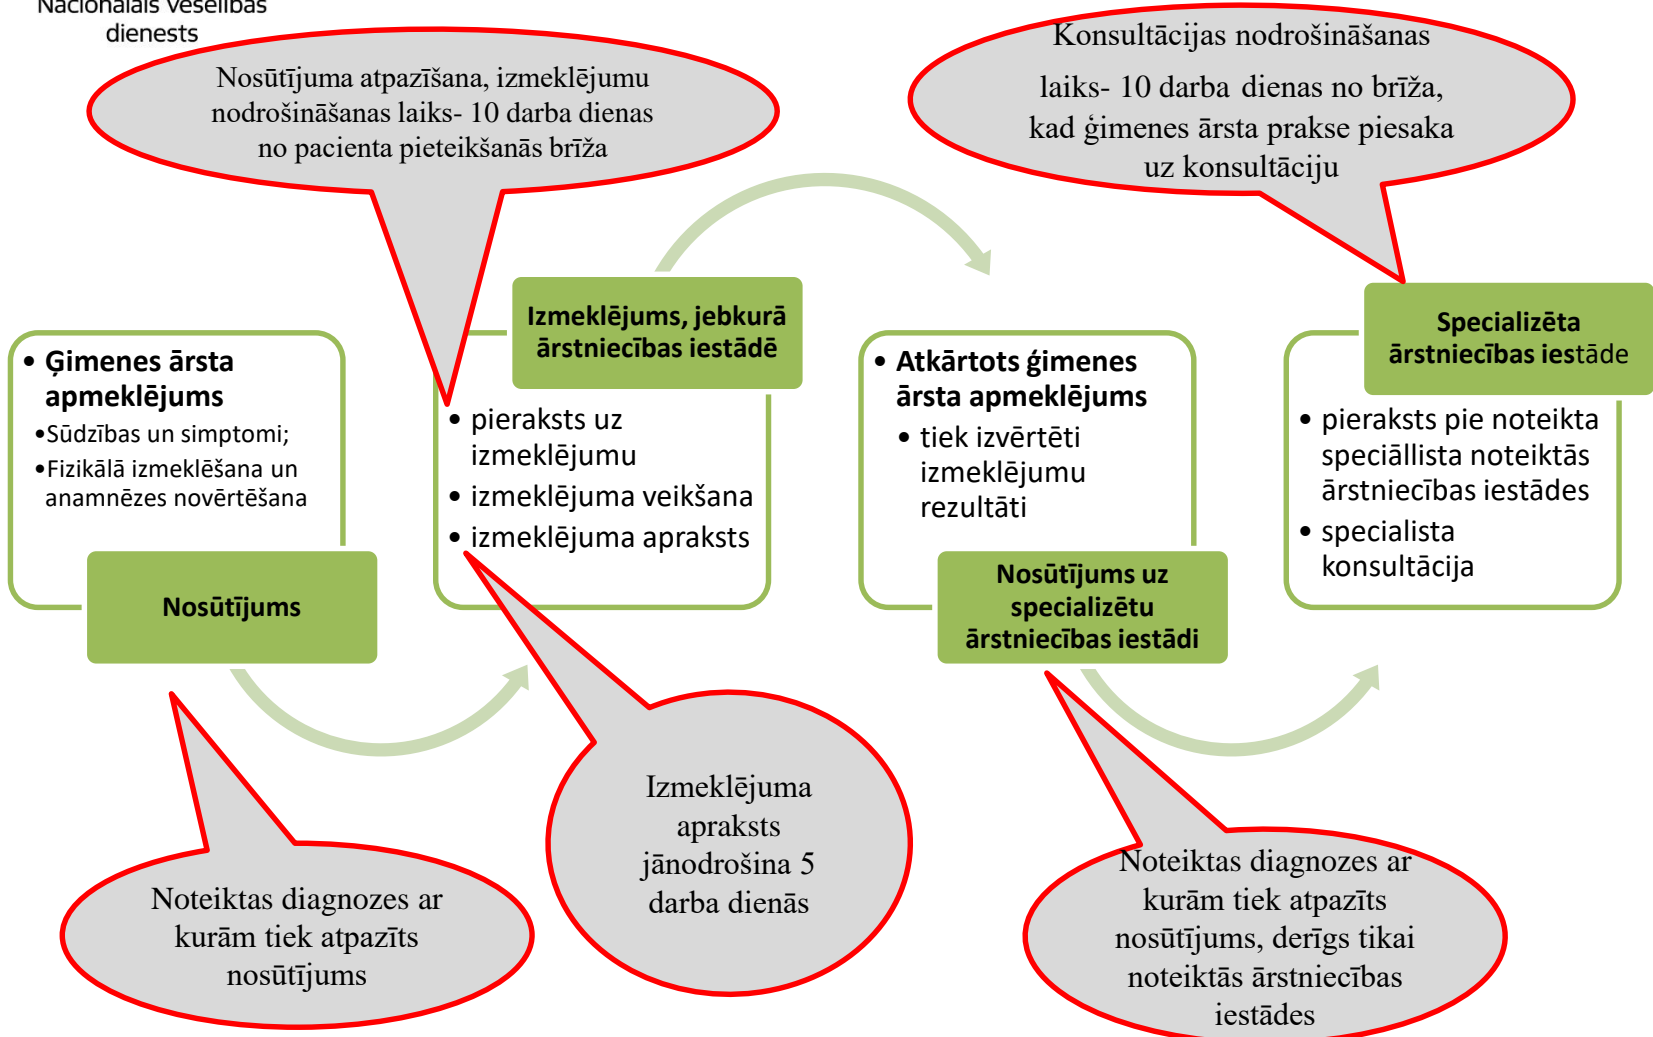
Nacionālais veselības dienests

Nosūtījuma atpazīšana, izmeklējumu nodrošināšanas laiks- 10 darba dienas no pacienta pieteikšanās brīža

Konsultācijas nodrošināšanas laiks- 10 darba dienas no brīža, kad ģimenes ārsta prakse piesaka uz konsultāciju

• Ģimenes ārsta apmeklējums
•Sūdzības un simptomi;
•Fizikālā izmeklēšana un anamnēzes novērtēšana

Nosūtījums

Izmeklējums, jebkurā ārstniecības iestādē

• pieraksts uz izmeklējumu
• izmeklējuma veikšana
• izmeklējuma apraksts

• Atkārtots ģimenes ārsta apmeklējums
• tiek izvērtēti izmeklējumu rezultāti

Nosūtījums uz specializētu ārstniecības iestādi

Specializēta ārstniecības iestāde

• pieraksts pie noteikta speciālista noteiktās ārstniecības iestādes
• specialista konsultācija

Noteiktas diagnozes ar kurām tiek atpazīts nosūtījums

Izmeklējuma apraksts jānodrošina 5 darba dienās

Noteiktas diagnozes ar kurām tiek atpazīts nosūtījums, derīgs tikai noteiktās ārstniecības iestādes